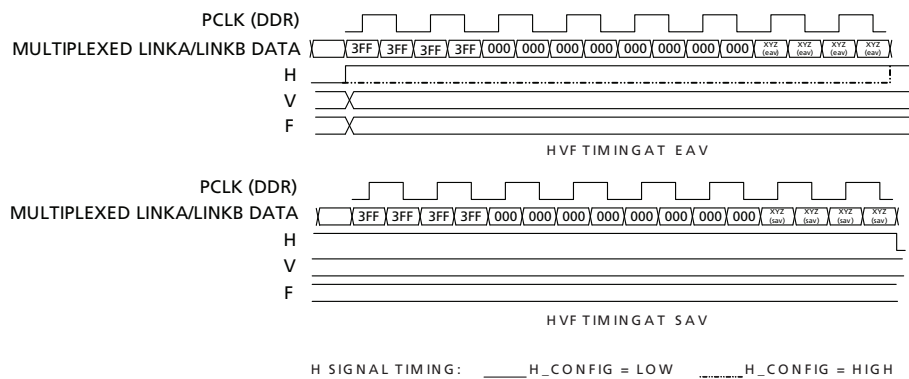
PCLK (DDR)
MULTIPLEXED LINKA/LINKB DATA
3FF 3FF 3FF 3FF 000 000 000 000 000 000 000 000 XYZ (eav) XYZ (eav) XYZ (eav) XYZ (eav)
H
V
F
HVF TIMINGAT EAV

PCLK (DDR)
MULTIPLEXED LINKA/LINKB DATA
3FF 3FF 3FF 3FF 000 000 000 000 000 000 000 000 XYZ (sav) XYZ (sav) XYZ (sav) XYZ (sav)
H
V
F
HVF TIMINGAT SAV

H SIGNAL TIMING: H_CONFIG = LOW H_CONFIG = HIGH